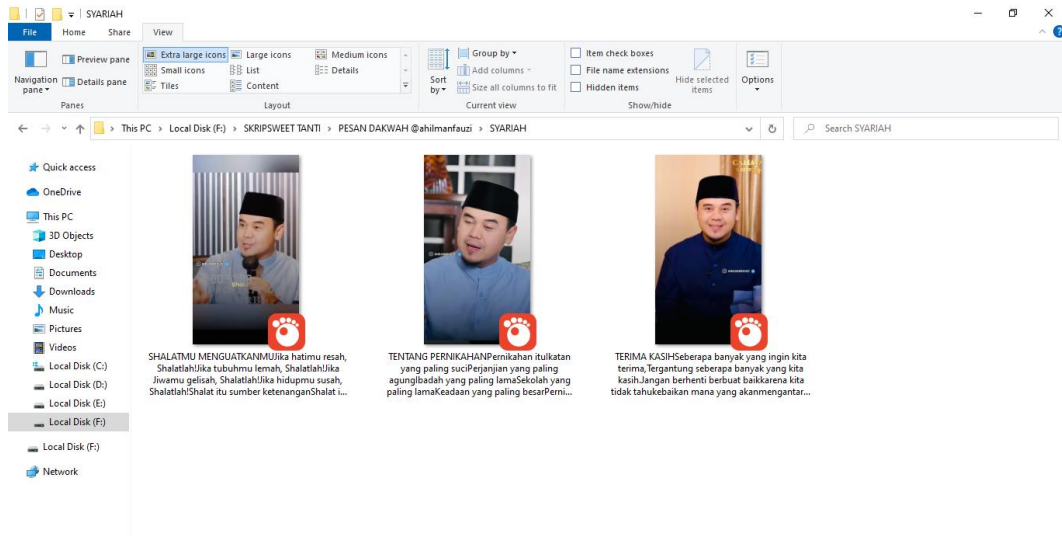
SYARIAH

File Home Share View

Navigation pane
Preview pane
Details pane
Panes

Extra large icons
Large icons
Medium icons
Small icons
List
Details
Tiles
Content
Layout

Sort by
Group by
Add columns
Size all columns to fit
Current view

Item check boxes
File name extensions
Hidden items
Hide selected items
Options
Show/hide

This PC > Local Disk (F:) > SKRIPSWEET TANTI > PESAN DAKWAH @ahilmanfauzi > SYARIAH

Search SYARIAH

Quick access
OneDrive
This PC
3D Objects
Desktop
Documents
Downloads
Music
Pictures
Videos
Local Disk (C:)
Local Disk (D:)
Local Disk (E:)
Local Disk (F:)
Local Disk (F:)
Network

SHALATMU MENGUATKANMUJika hatimu resah, Shalatlah!Jika tubuhmu lemah, Shalatlah!Jika Jiwamu gelisah, Shalatlah!Jika hidupmu susah, Shalatlah!Shalat itu sumber ketenanganShalat i...

TENTANG PERNIKAHANPernikahan itulkatan yang paling suciPerjanjian yang paling agungIbadah yang paling lamaSekolah yang paling lamaKeadaan yang paling besarPerni...

TERIMA KASIHSeberapa banyak yang ingin kita terima,Tergantung seberapa banyak yang kita kasih.Jangan berhenti berbuat baikkarena kita tidak tahukebaikan mana yang akanmengantar...